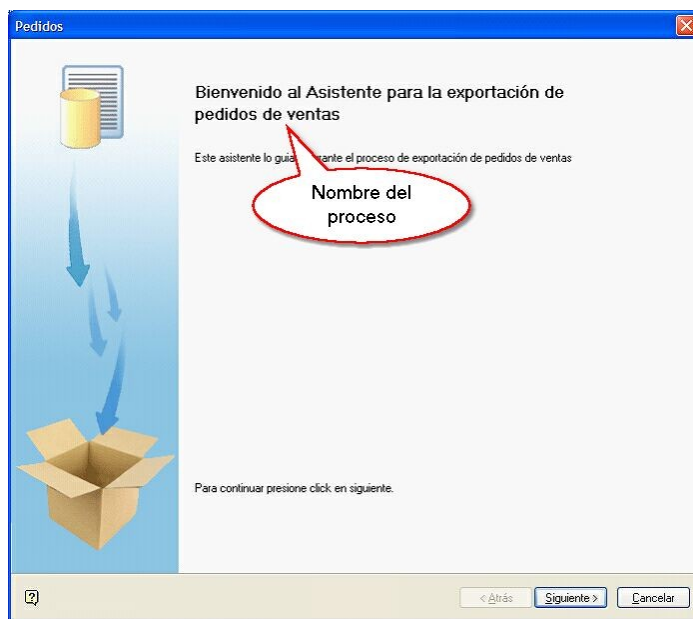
Pedidos

Bienvenido al Asistente para la exportación de pedidos de ventas

Este asistente lo guia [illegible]rante el proceso de exportación de pedidos de ventas

Nombre del proceso

Para continuar presione click en siguiente.

< Atrás | Siguiente > | Cancelar